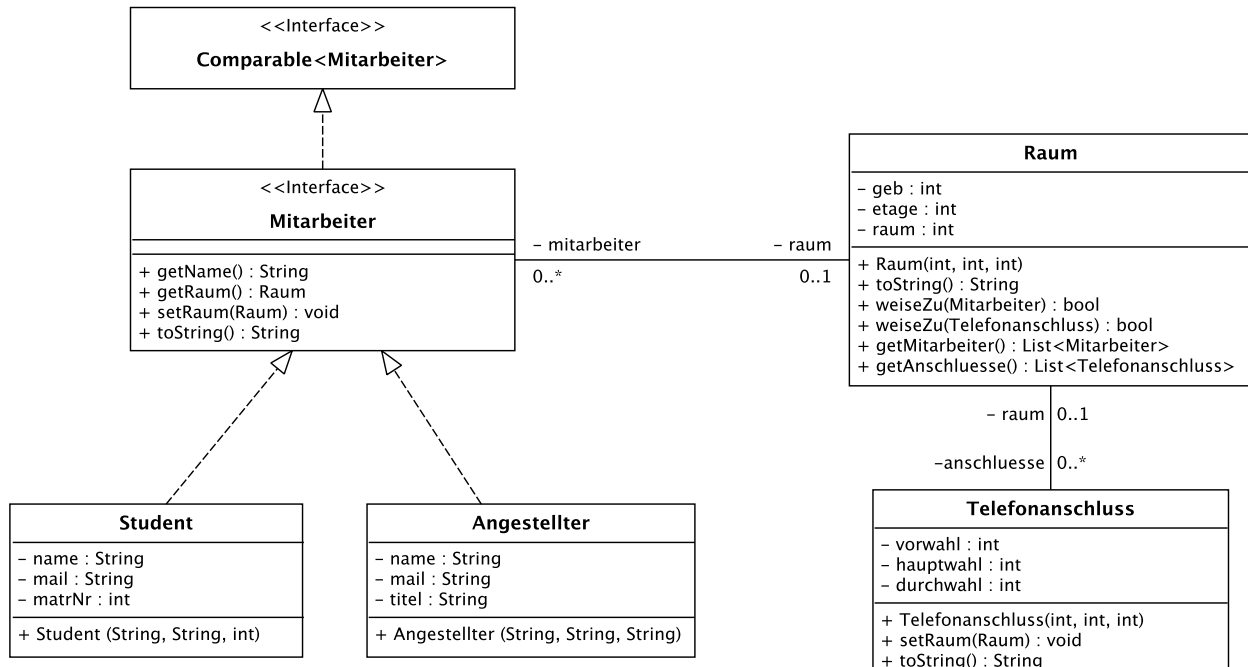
<<Interface>>
Comparable<Mitarbeiter>

<<Interface>>
Mitarbeiter

+ getName() : String
+ getRaum() : Raum
+ setRaum(Raum) : void
+ toString() : String

- mitarbeiter
0..*

- raum
0..1

Raum

- geb : int
- etage : int
- raum : int

+ Raum(int, int, int)
+ toString() : String
+ weiseZu(Mitarbeiter) : bool
+ weiseZu(Telefonanschluss) : bool
+ getMitarbeiter() : List<Mitarbeiter>
+ getAnschluesse() : List<Telefonanschluss>

- raum 0..1

-anschluesse 0..*

Student

- name : String
- mail : String
- matrNr : int

+ Student (String, String, int)

Angestellter

- name : String
- mail : String
- titel : String

+ Angestellter (String, String, String)

Telefonanschluss

- vorwahl : int
- hauptwahl : int
- durchwahl : int

+ Telefonanschluss(int, int, int)
+ setRaum(Raum) : void
+ toString() : String